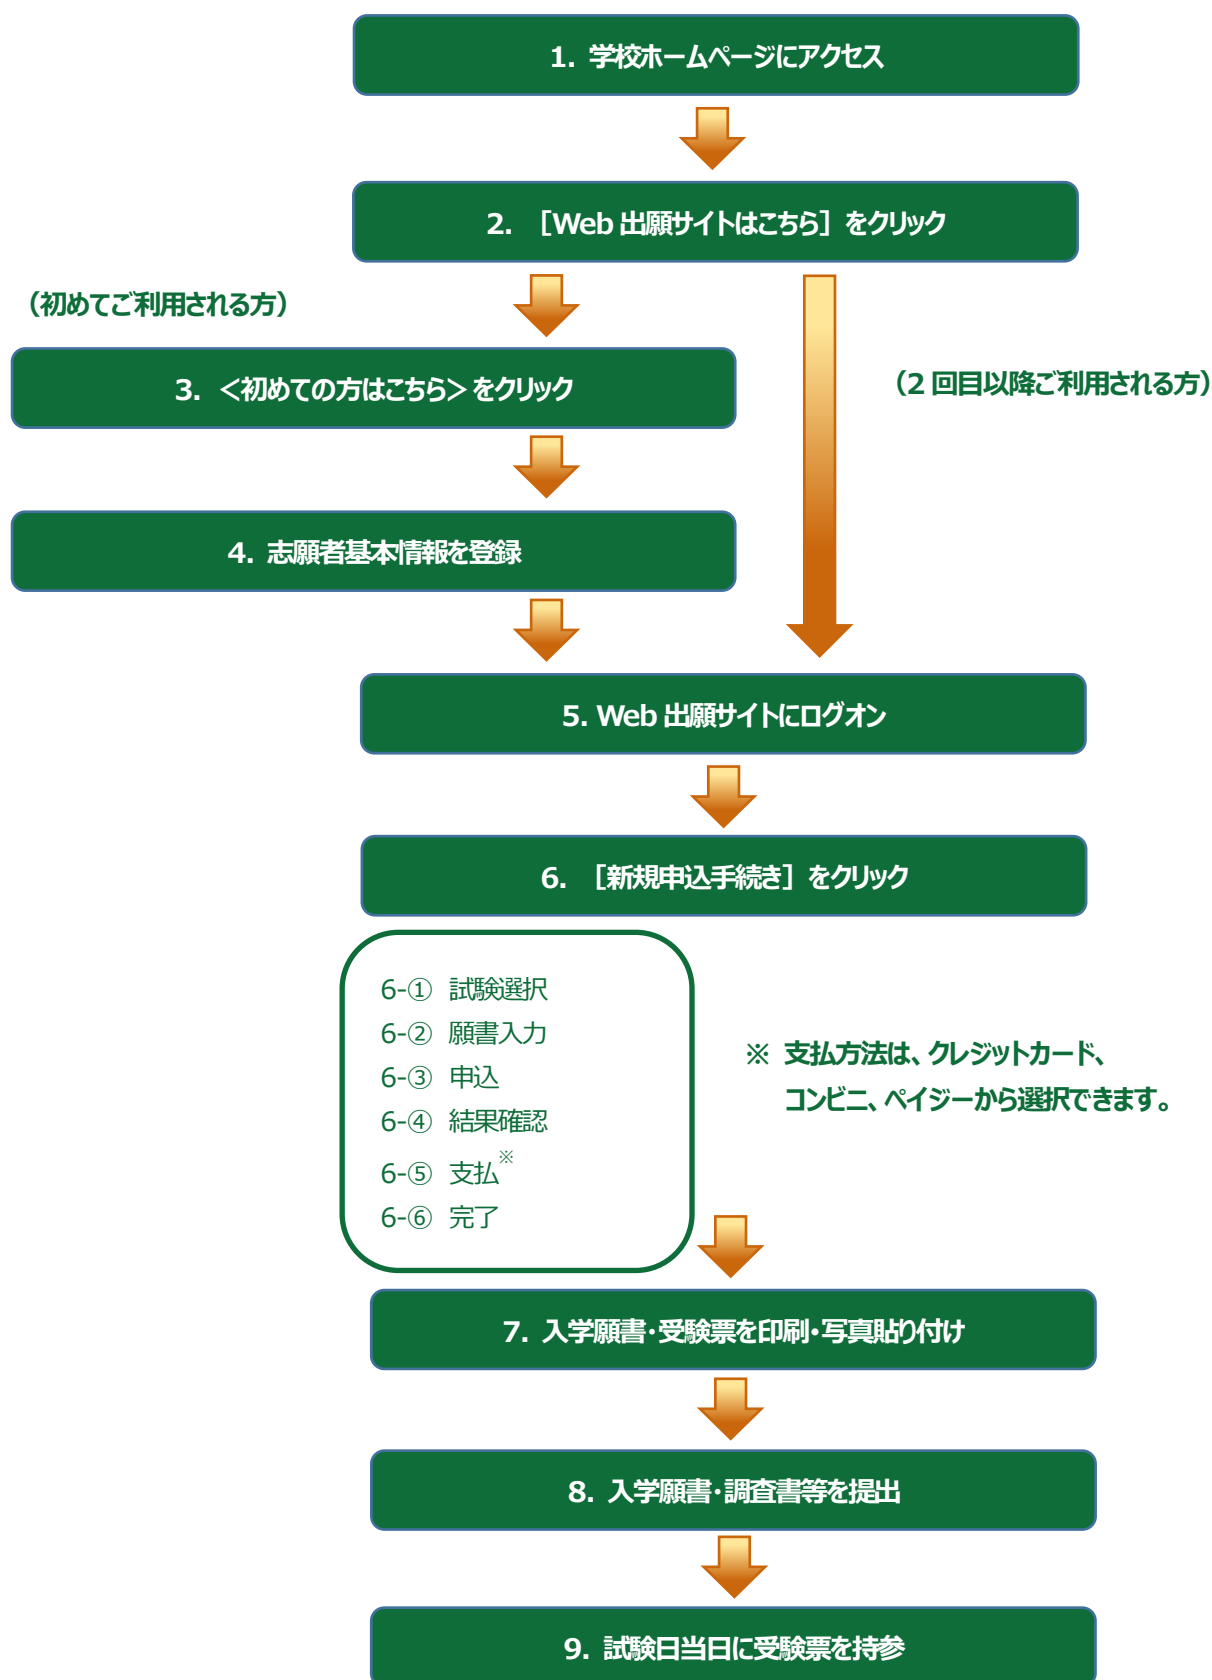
1. 学校ホームページにアクセス

2. ［Web 出願サイトはこちら］をクリック

（初めてご利用される方）

（2 回目以降ご利用される方）

3. ＜初めての方はこちら＞をクリック

4. 志願者基本情報を登録

5. Web 出願サイトにログオン

6. ［新規申込手続き］をクリック

6-① 試験選択
6-② 願書入力
6-③ 申込
6-④ 結果確認
6-⑤ 支払※
6-⑥ 完了

※ 支払方法は、クレジットカード、コンビニ、ペイジーから選択できます。

7. 入学願書・受験票を印刷・写真貼り付け

8. 入学願書・調査書等を提出

9. 試験日当日に受験票を持参